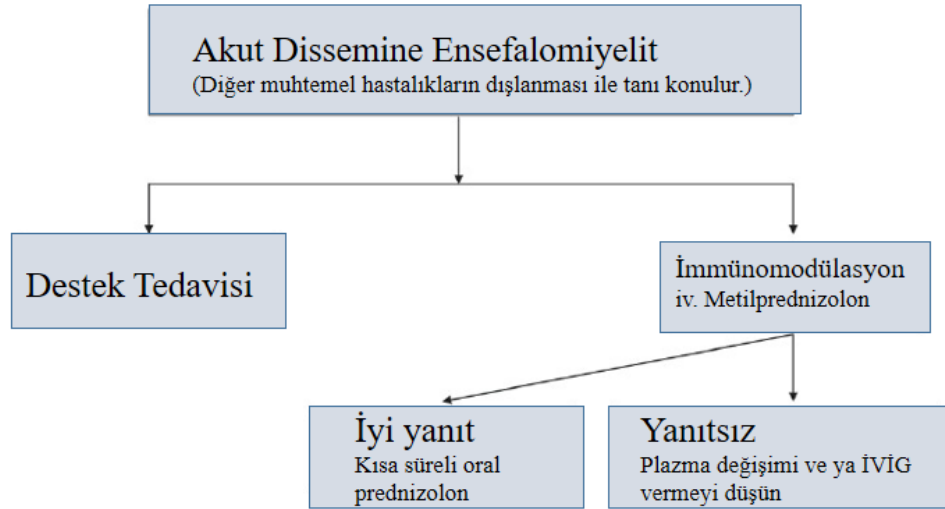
Akut Dissemine Ensefalomiyelit
(Diğer muhtemel hastalıkların dışlanması ile tanı konulur.)

Destek Tedavisi

İmmünomodülasyon
iv. Metilprednizolon

İyi yanıt
Kısa süreli oral prednizolon

Yanıtsız
Plazma değişimi ve ya İVİG vermeyi düşün